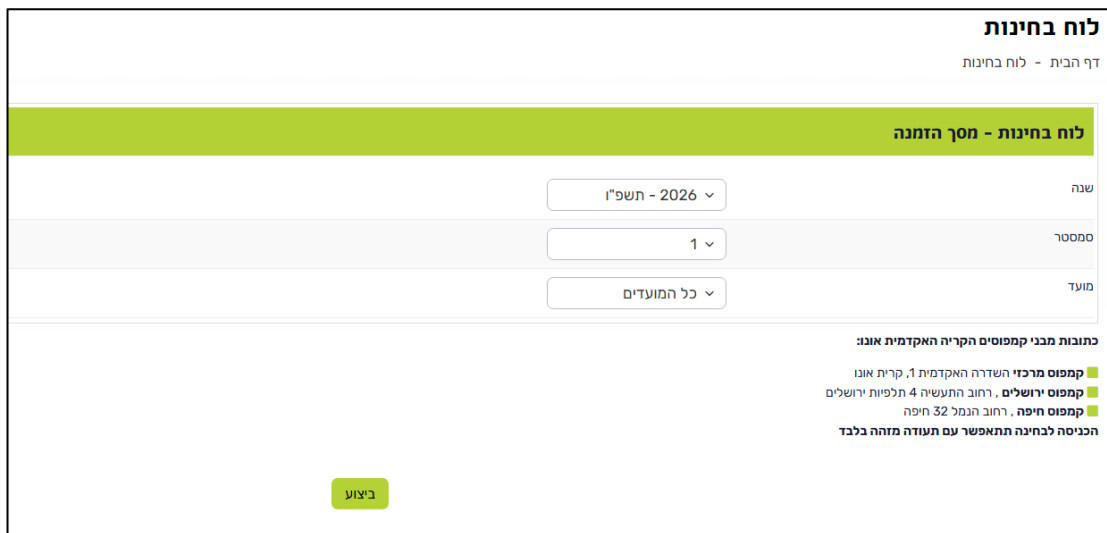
לוח בחינות

דף הבית - לוח בחינות

לוח בחינות - מסך הזמנה

שנה
2026 - תשפ"ו

סמסטר
1

מועד
כל המועדים

כתובות מבני קמפוסים הקריה האקדמית אונו:

קמפוס מרכזי השדרה האקדמית 1, קרית אונו
קמפוס ירושלים , רחוב התעשיה 4 תלפיות ירושלים
קמפוס חיפה , רחוב הנמל 32 חיפה
הכניסה לבחינה תתאפשר עם תעודה מזהה בלבד

ביצוע